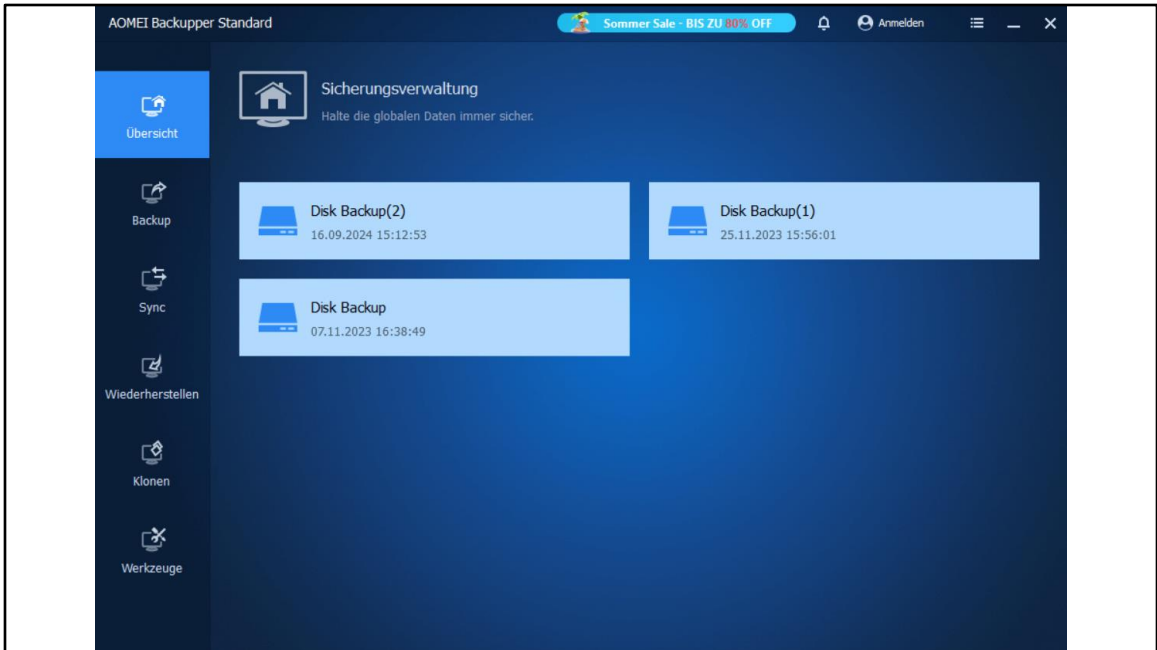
AOMEI Backupper Standard

Sommer Sale - BIS ZU 30% OFF

Anmelden

Übersicht

Backup

Sync

Wiederherstellen

Klonen

Werkzeuge

Sicherungsverwaltung

Halte die globalen Daten immer sicher.

Disk Backup(2)
16.09.2024 15:12:53

Disk Backup(1)
25.11.2023 15:56:01

Disk Backup
07.11.2023 16:38:49